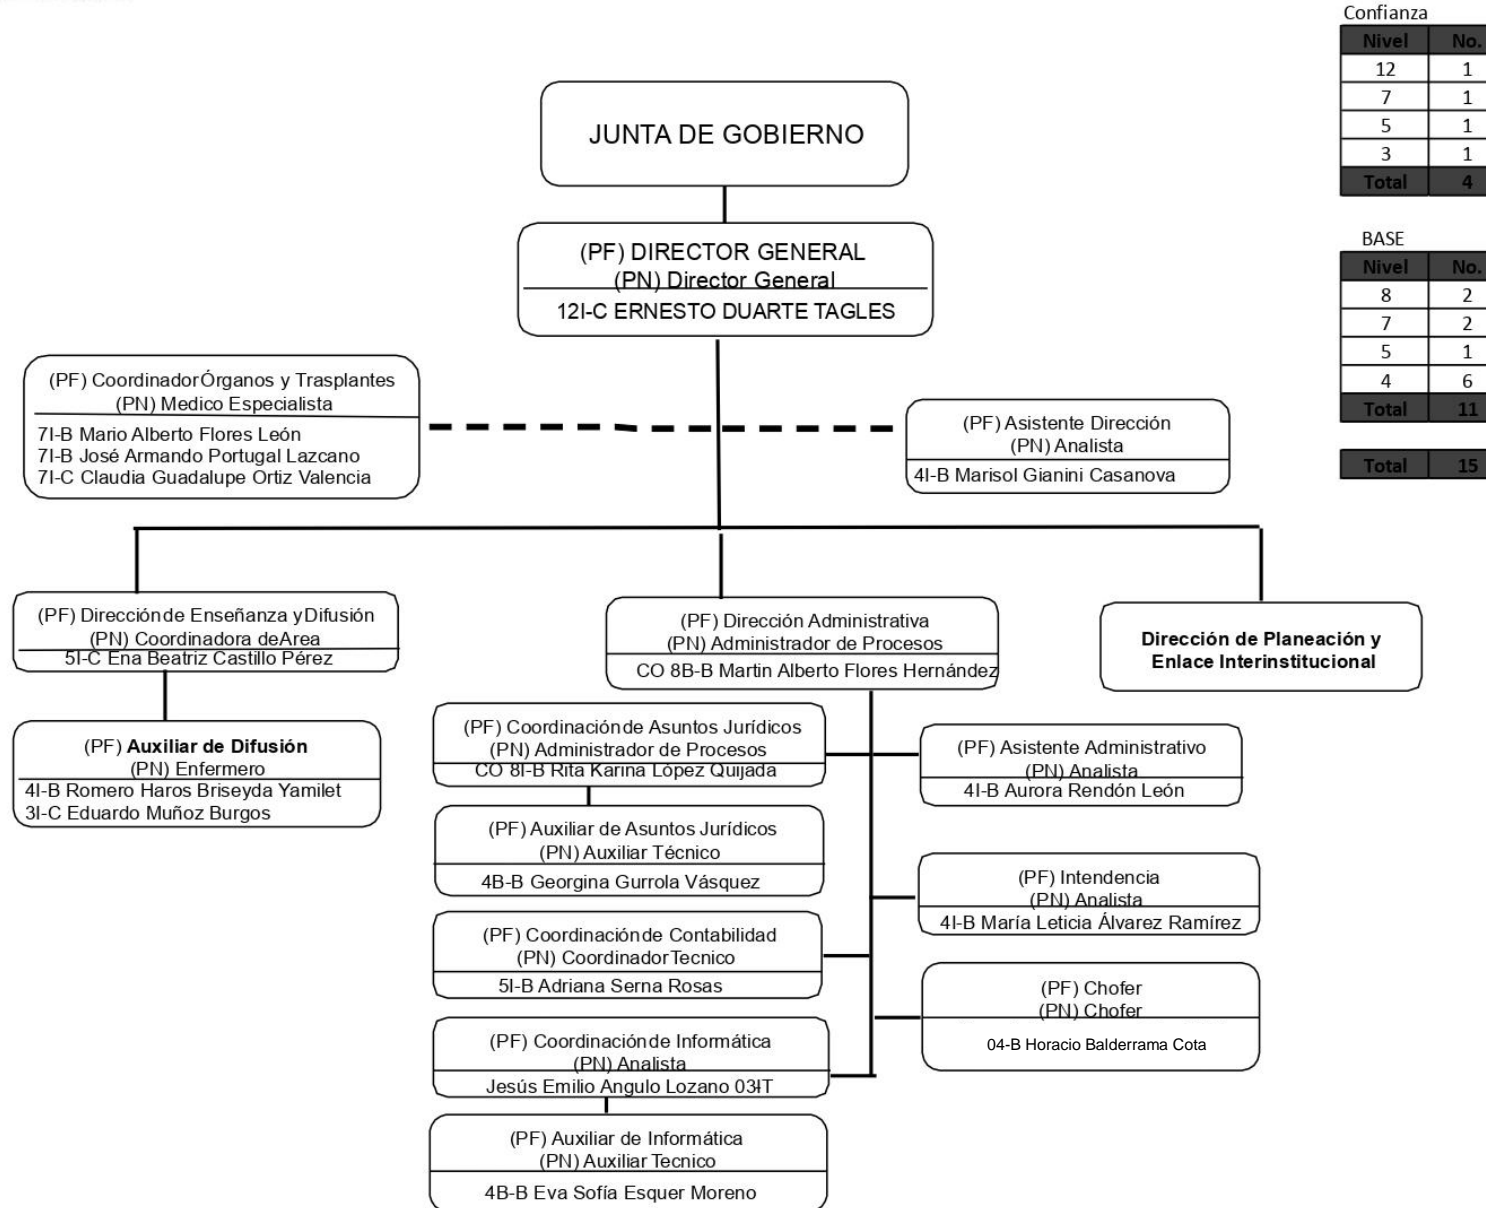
Confianza

| Nivel | No. |
|---|---|
| 12 | 1 |
| 7 | 1 |
| 5 | 1 |
| 3 | 1 |
| Total | 4 |

BASE

| Nivel | No. |
|---|---|
| 8 | 2 |
| 7 | 2 |
| 5 | 1 |
| 4 | 6 |
| Total | 11 |

| Total | 15 |
|---|---|

JUNTA DE GOBIERNO

(PF) DIRECTOR GENERAL
(PN) Director General
12I-C ERNESTO DUARTE TAGLES

(PF) CoordinadorÓrganos y Trasplantes
(PN) Medico Especialista
7I-B Mario Alberto Flores León
7I-B José Armando Portugal Lazcano
7I-C Claudia Guadalupe Ortiz Valencia

(PF) Asistente Dirección
(PN) Analista
4I-B Marisol Gianini Casanova

(PF) Direcciónde Enseñanza yDifusión
(PN) Coordinadora deArea
5I-C Ena Beatriz Castillo Pérez

(PF) Auxiliar de Difusión
(PN) Enfermero
4I-B Romero Haros Briseyda Yamilet
3I-C Eduardo Muñoz Burgos

(PF) Dirección Administrativa
(PN) Administrador de Procesos
CO 8B-B Martin Alberto Flores Hernández

Dirección de Planeación y Enlace Interinstitucional

(PF) Coordinaciónde Asuntos Jurídicos
(PN) Administrador de Procesos
CO 8I-B Rita Karina López Quijada

(PF) Asistente Administrativo
(PN) Analista
4I-B Aurora Rendón León

(PF) Auxiliar de Asuntos Jurídicos
(PN) Auxiliar Técnico
4B-B Georgina Gurrola Vásquez

(PF) Intendencia
(PN) Analista
4I-B María Leticia Álvarez Ramírez

(PF) Coordinaciónde Contabilidad
(PN) CoordinadorTecnico
5I-B Adriana Serna Rosas

(PF) Chofer
(PN) Chofer
04-B Horacio Balderrama Cota

(PF) Coordinaciónde Informática
(PN) Analista
Jesús Emilio Angulo Lozano 03IT

(PF) Auxiliar de Informática
(PN) Auxiliar Tecnico
4B-B Eva Sofía Esquer Moreno